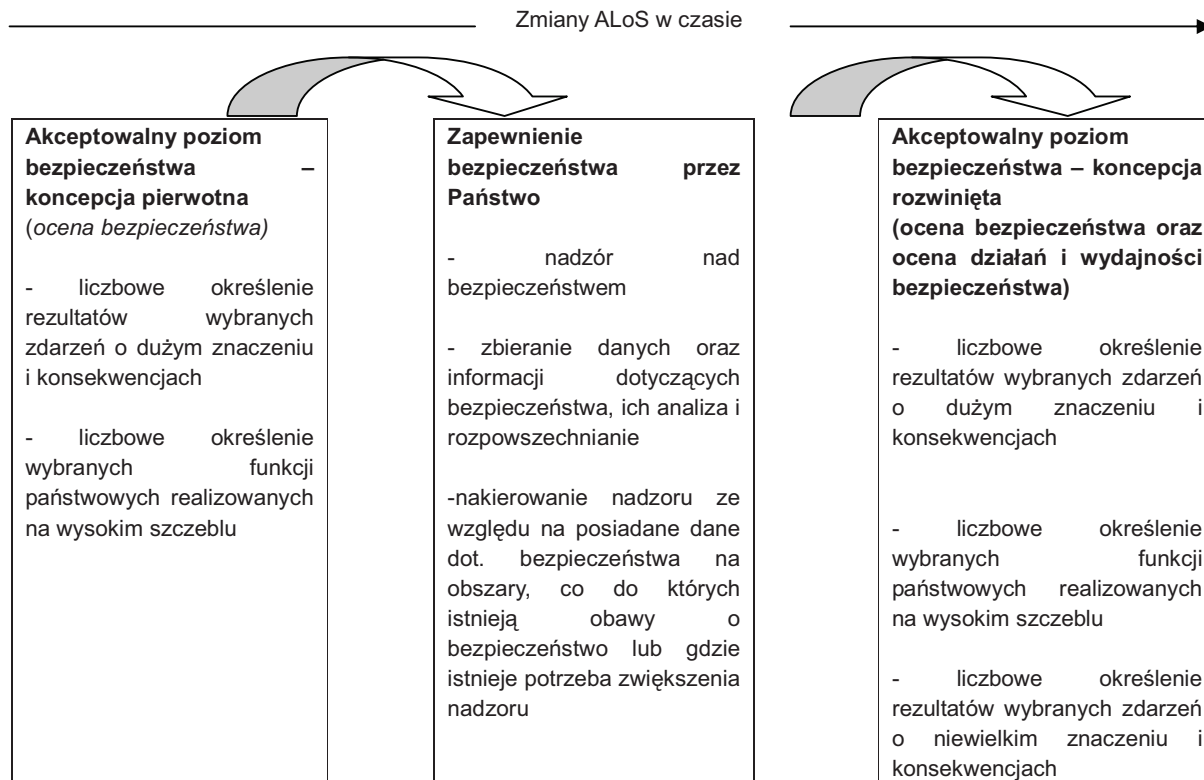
Zmiany ALoS w czasie

**Akceptowalny poziom bezpieczeństwa – koncepcja pierwotna**
(*ocena bezpieczeństwa)*

- liczbowe określenie rezultatów wybranych zdarzeń o dużym znaczeniu i konsekwencjach

- liczbowe określenie wybranych funkcji państwowych realizowanych na wysokim szczeblu

**Zapewnienie bezpieczeństwa przez Państwo**

- nadzór nad bezpieczeństwem

- zbieranie danych oraz informacji dotyczących bezpieczeństwa, ich analiza i rozpowszechnianie

-nakierowanie nadzoru ze względu na posiadane dane dot. bezpieczeństwa na obszary, co do których istnieją obawy o bezpieczeństwo lub gdzie istnieje potrzeba zwiększenia nadzoru

**Akceptowalny poziom bezpieczeństwa – koncepcja rozwinięta**
**(ocena bezpieczeństwa oraz ocena działań i wydajności bezpieczeństwa)**

- liczbowe określenie rezultatów wybranych zdarzeń o dużym znaczeniu i konsekwencjach

- liczbowe określenie wybranych funkcji państwowych realizowanych na wysokim szczeblu

- liczbowe określenie rezultatów wybranych zdarzeń o niewielkim znaczeniu i konsekwencjach